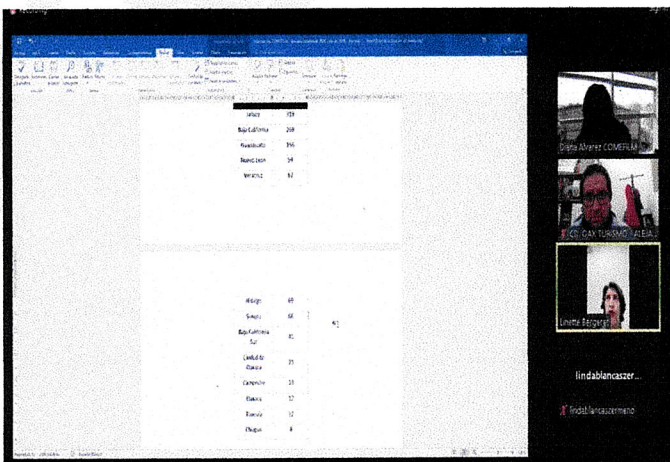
Recording

| Jalisco | 359 |
|---|---|
| Baja California | 208 |
| Guanajuato | 166 |
| Nuevo León | 94 |
| Veracruz | 92 |

| Hidalgo | 69 |
|---|---|
| Sonora | 68 |
| Baja California Sur | 45 |
| Ciudad de Oaxaca | 35 |
| Campeche | 33 |
| Oaxaca | 12 |
| Durango | 12 |
| Chiapas | 8 |

Diana Alvarez COMEFILM

CD. GAX TURISMO ALEJA...

Linette Bergara

lindablancaszer...

lindablancaszermeno